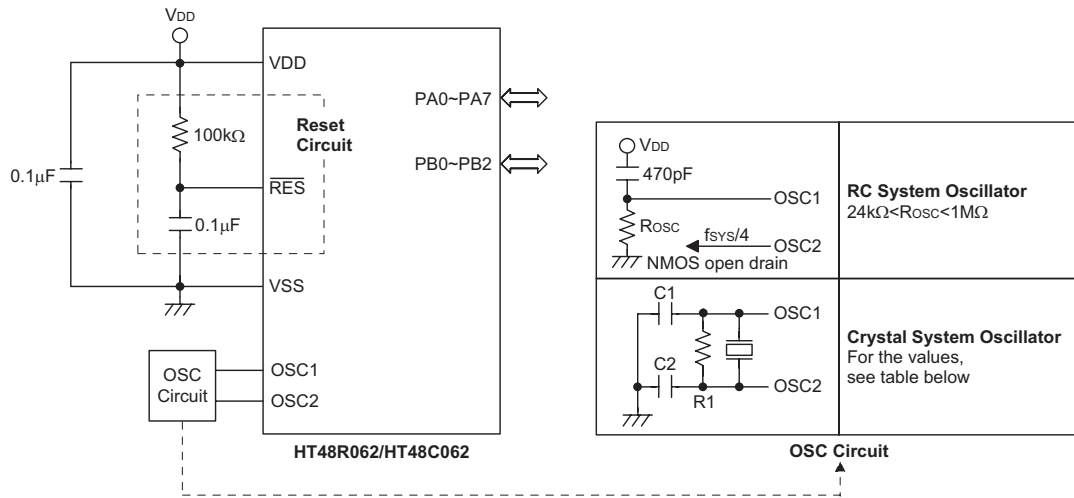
$V_{DD}$
VDD
PA0~PA7
$100k\Omega$
Reset Circuit
PB0~PB2
$0.1\mu F$
$\overline{RES}$
$0.1\mu F$
VSS
OSC Circuit
OSC1
OSC2
HT48R062/HT48C062

$V_{DD}$
470pF
OSC1
$R_{OSC}$
$f_{SYS}/4$
OSC2
NMOS open drain
RC System Oscillator
$24k\Omega<R_{OSC}<1M\Omega$

C1
OSC1
C2
R1
OSC2
Crystal System Oscillator
For the values, see table below

OSC Circuit